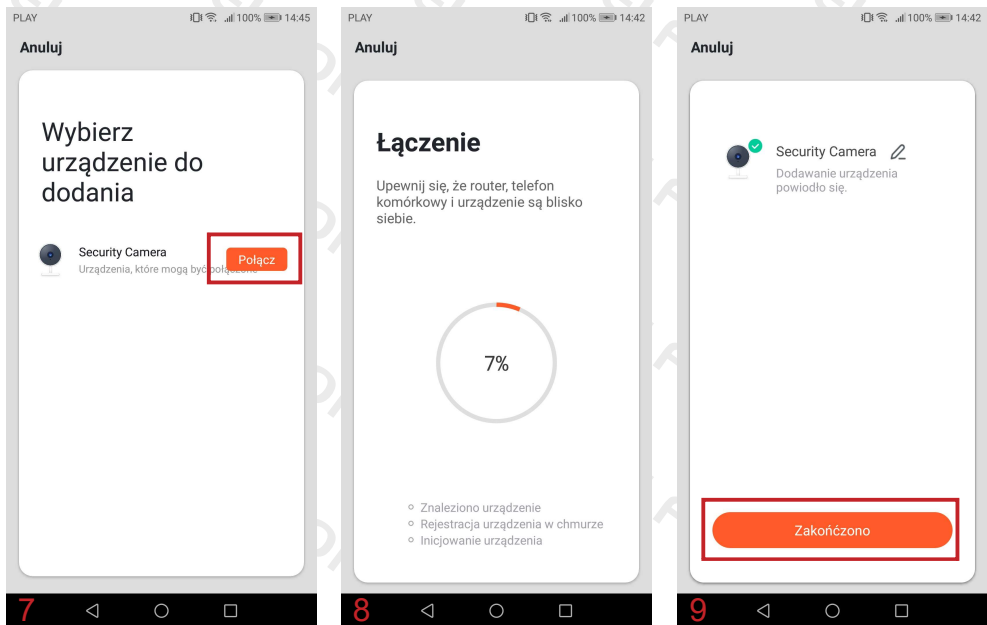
PLAY 100% 14:45

Anuluj

Wybierz urządzenie do dodania

Security Camera
Urządzenia, które mogą być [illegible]

Połącz

7

PLAY 100% 14:42

Anuluj

Łączenie

Upewnij się, że router, telefon komórkowy i urządzenie są blisko siebie.

7%

Znaleziono urządzenie
Rejestracja urządzenia w chmurze
Inicjowanie urządzenia

8

PLAY 100% 14:42

Anuluj

Security Camera
Dodawanie urządzenia powiodło się.

Zakończono

9